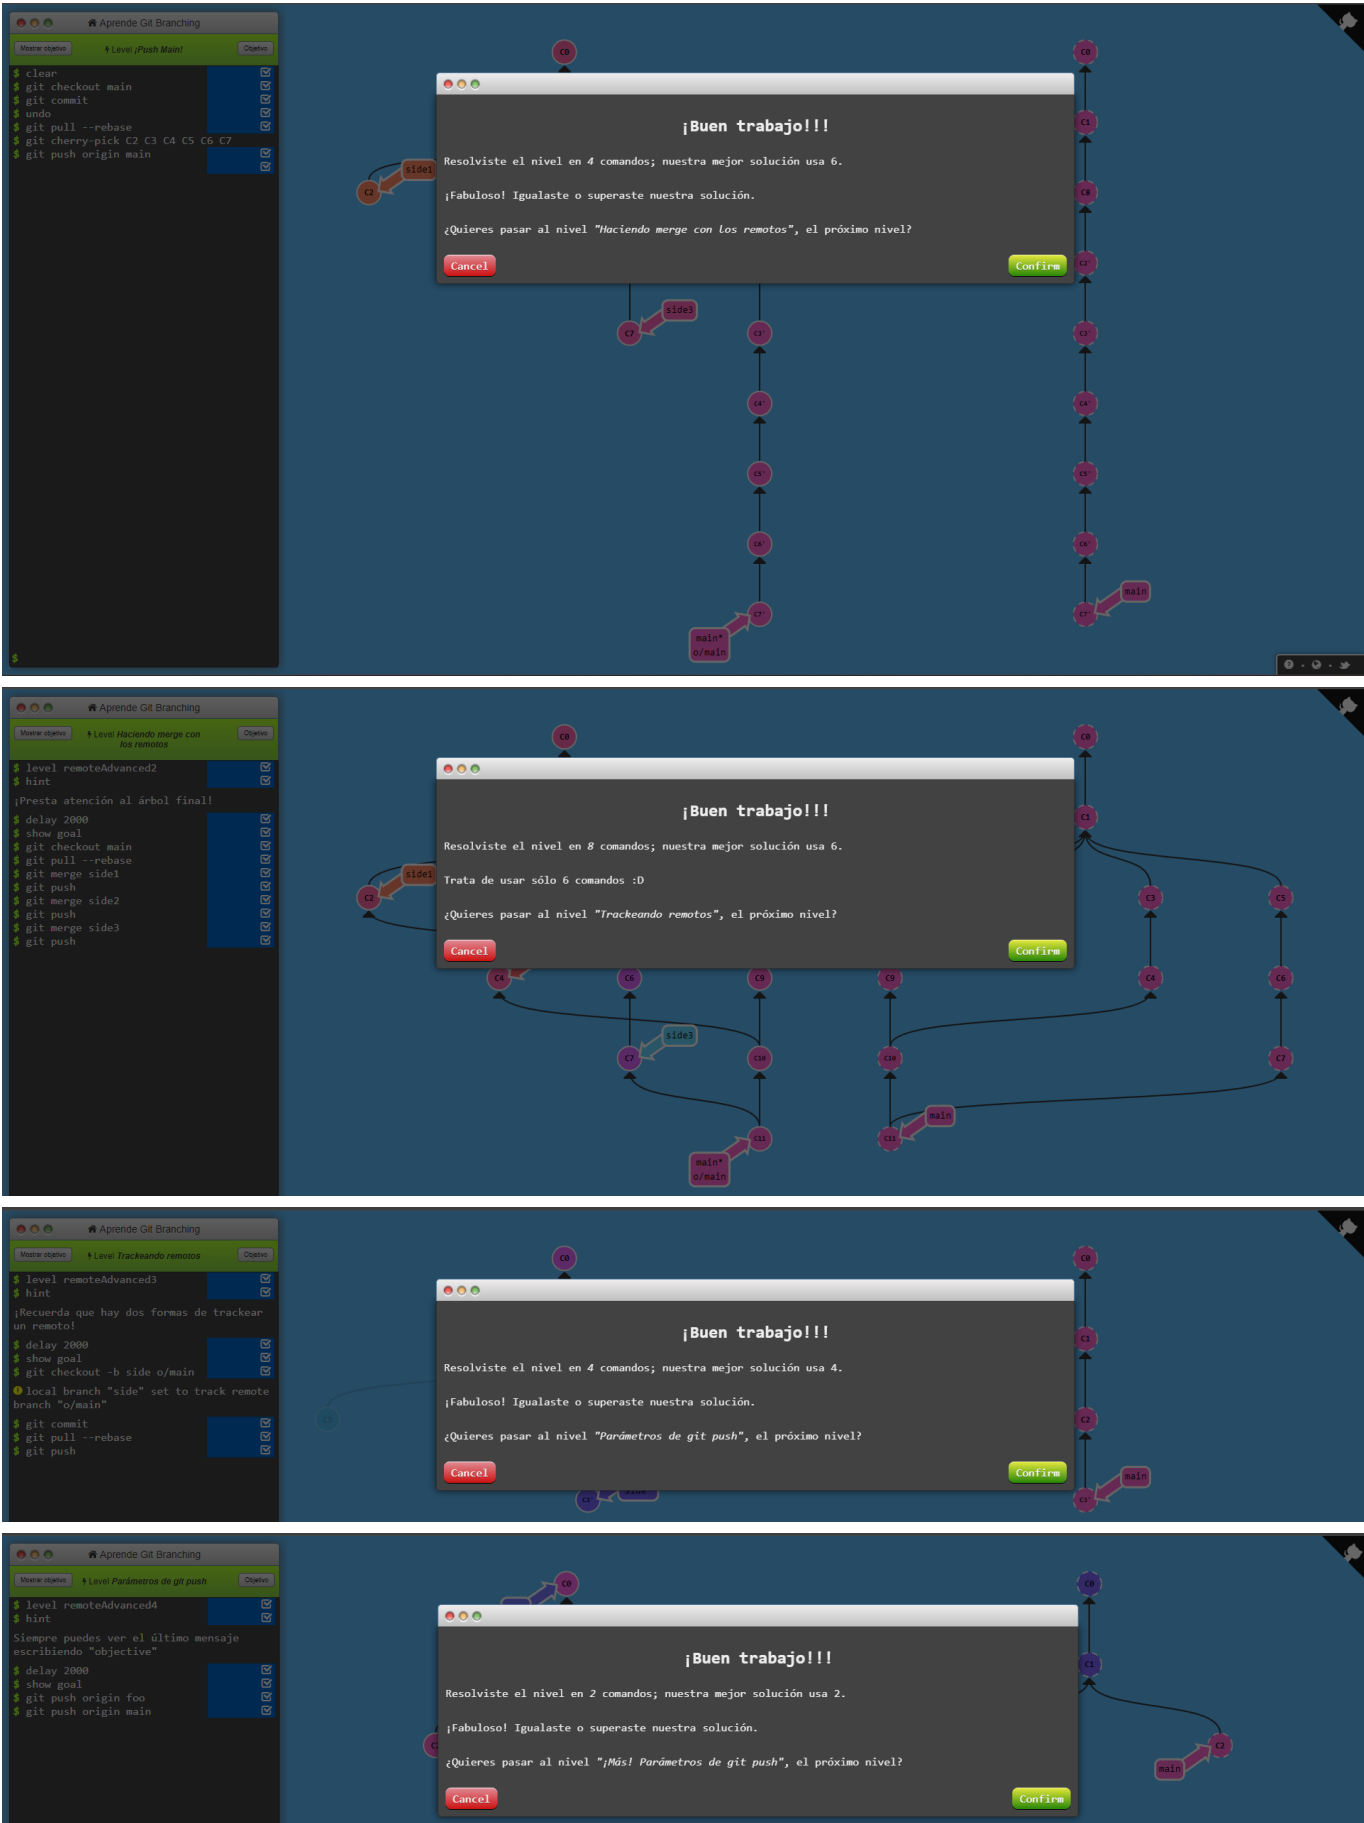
Aprende Git Branching
Mostrar objetivo
Level ¡Push Main!
Objetivo
$ clear
$ git checkout main
$ git commit
$ undo
$ git pull --rebase
$ git cherry-pick C2 C3 C4 C5 C6 C7
$ git push origin main
$

C0
C2
side1
C7
side3
C3'
C4'
C5'
C6'
C7'
main*
o/main
C0
C1
C8
C2'
C3'
C4'
C5'
C6'
C7'
main

¡Buen trabajo!!!
Resolviste el nivel en 4 comandos; nuestra mejor solución usa 6.
¡Fabuloso! Igualaste o superaste nuestra solución.
¿Quieres pasar al nivel "Haciendo merge con los remotos", el próximo nivel?
Cancel
Confirm

Aprende Git Branching
Mostrar objetivo
Level Haciendo merge con los remotos
Objetivo
$ level remoteAdvanced2
$ hint
¡Presta atención al árbol final!
$ delay 2000
$ show goal
$ git checkout main
$ git pull --rebase
$ git merge side1
$ git push
$ git merge side2
$ git push
$ git merge side3
$ git push

C0
C2
side1
C4
C6
C9
C7
side3
C10
C11
main*
o/main
C0
C1
C3
C5
C4
C6
C9
C10
C7
C11
main

¡Buen trabajo!!!
Resolviste el nivel en 8 comandos; nuestra mejor solución usa 6.
Trata de usar sólo 6 comandos :D
¿Quieres pasar al nivel "Trackeando remotos", el próximo nivel?
Cancel
Confirm

Aprende Git Branching
Mostrar objetivo
Level Trackeando remotos
Objetivo
$ level remoteAdvanced3
$ hint
¡Recuerda que hay dos formas de trackear un remoto!
$ delay 2000
$ show goal
$ git checkout -b side o/main
local branch "side" set to track remote branch "o/main"
$ git commit
$ git pull --rebase
$ git push

C0
C0
C1
C2
C3'
main

¡Buen trabajo!!!
Resolviste el nivel en 4 comandos; nuestra mejor solución usa 4.
¡Fabuloso! Igualaste o superaste nuestra solución.
¿Quieres pasar al nivel "Parámetros de git push", el próximo nivel?
Cancel
Confirm

Aprende Git Branching
Mostrar objetivo
Level Parámetros de git push
Objetivo
$ level remoteAdvanced4
$ hint
Siempre puedes ver el último mensaje escribiendo "objective"
$ delay 2000
$ show goal
$ git push origin foo
$ git push origin main

C0
C0
C1
C2
main

¡Buen trabajo!!!
Resolviste el nivel en 2 comandos; nuestra mejor solución usa 2.
¡Fabuloso! Igualaste o superaste nuestra solución.
¿Quieres pasar al nivel "¡Más! Parámetros de git push", el próximo nivel?
Cancel
Confirm